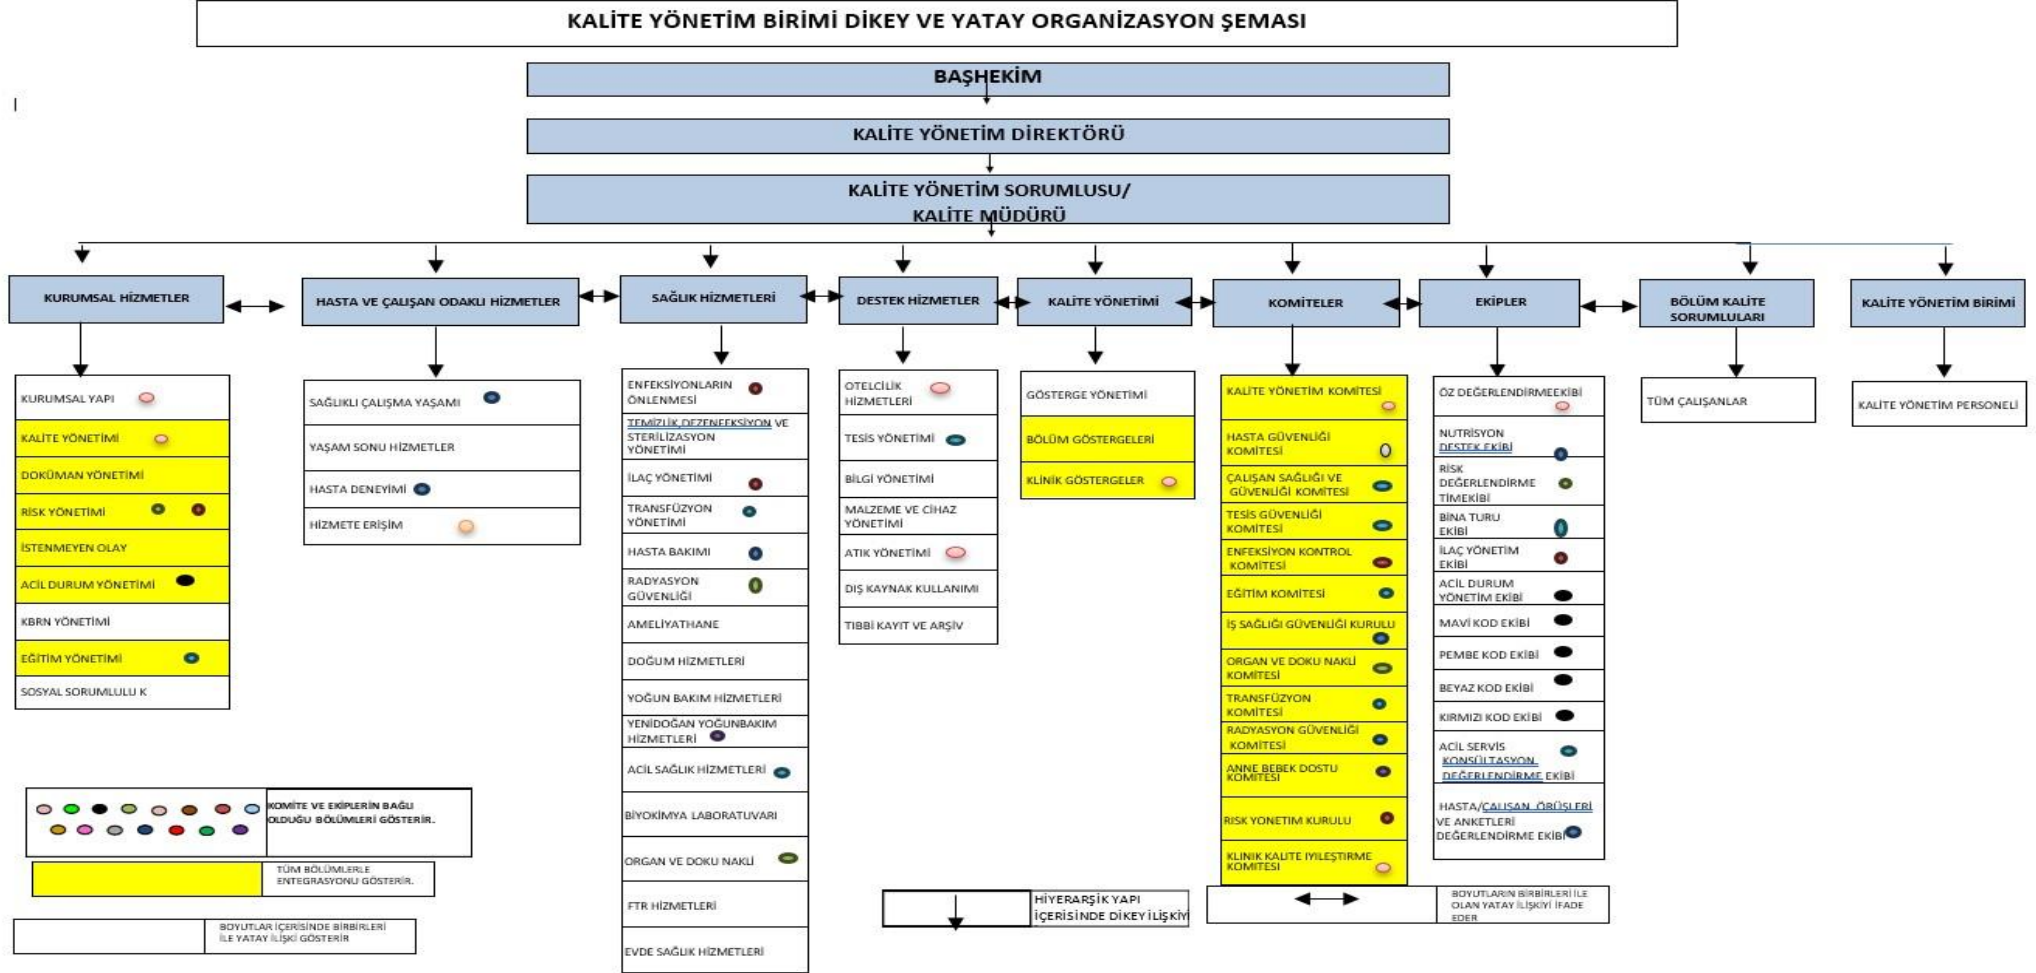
KALİTE YÖNETİM BİRİMİ DİKEY VE YATAY ORGANİZASYON ŞEMASI

BAŞHEKİM

KALİTE YÖNETİM DİREKTÖRÜ

KALİTE YÖNETİM SORUMLUSU/ KALİTE MÜDÜRÜ

KURUMSAL HİZMETLER

KURUMSAL YAPI
KALİTE YÖNETİMİ
DOKÜMAN YÖNETİMİ
RİSK YÖNETİMİ
İSTENMEYEN OLAY
ACİL DURUM YÖNETİMİ
KBRN YÖNETİMİ
EĞİTİM YÖNETİMİ
SOSYAL SORUMLULU K

HASTA VE ÇALIŞAN ODAKLI HİZMETLER

SAĞLIKLI ÇALIŞMA YAŞAMI
YAŞAM SONU HİZMETLER
HASTA DENEYİMİ
HİZMETE ERİŞİM

SAĞLIK HİZMETLERİ

ENFEKSİYONLARIN ÖNLENMESİ
TEMİZLİK,DEZENFEKSİYON VE STERİLİZASYON YÖNETİMİ
İLAÇ YÖNETİMİ
TRANSFÜZYON YÖNETİMİ
HASTA BAKIMI
RADYASYON GÜVENLİĞİ
AMELİYATHANE
DOĞUM HİZMETLERİ
YOĞUN BAKIM HİZMETLERİ
YENİDOĞAN YOĞUNBAKIM HİZMETLERİ
ACİL SAĞLIK HİZMETLERİ
BİYOKİMYA LABORATUVARI
ORGAN VE DOKU NAKLİ
FTR HİZMETLERİ
EVDE SAĞLIK HİZMETLERİ

DESTEK HİZMETLER

OTELCİLİK HİZMETLERİ
TESİS YÖNETİMİ
BİLGİ YÖNETİMİ
MALZEME VE CİHAZ YÖNETİMİ
ATIK YÖNETİMİ
DIŞ KAYNAK KULLANIMI
TIBBİ KAYIT VE ARŞİV

KALİTE YÖNETİMİ

GÖSTERGE YÖNETİMİ
BÖLÜM GÖSTERGELERİ
KLİNİK GÖSTERGELER

KOMİTELER

KALİTE YÖNETİM KOMİTESİ
HASTA GÜVENLİĞİ KOMİTESİ
ÇALIŞAN SAĞLIĞI VE GÜVENLİĞİ KOMİTESİ
TESİS GÜVENLİĞİ KOMİTESİ
ENFEKSİYON KONTROL KOMİTESİ
EĞİTİM KOMİTESİ
İŞ SAĞLIĞI GÜVENLİĞİ KURULU
ORGAN VE DOKU NAKLİ KOMİTESİ
TRANSFÜZYON KOMİTESİ
RADYASYON GÜVENLİĞİ KOMİTESİ
ANNE BEBEK DOSTU KOMİTESİ
RİSK YÖNETİM KURULU
KLİNİK KALİTE İYİLEŞTİRME KOMİTESİ

EKİPLER

ÖZ DEĞERLENDİRMEEKİBİ
NUTRİSYON DESTEK EKİBİ
RİSK DEĞERLENDİRME TİMEKİBİ
BİNA TURU EKİBİ
İLAÇ YÖNETİM EKİBİ
ACİL DURUM YÖNETİM EKİBİ
MAVİ KOD EKİBİ
PEMBE KOD EKİBİ
BEYAZ KOD EKİBİ
KIRMIZI KOD EKİBİ
ACİL SERVİS KONSÜLTASYON DEĞERLENDİRME EKİBİ
HASTA/ÇALIŞAN ÖRÜŞLERİ VE ANKETLERİ DEĞERLENDİRME EKİBİ

BÖLÜM KALİTE SORUMLULARI

TÜM ÇALIŞANLAR

KALİTE YÖNETİM BİRİMİ

KALİTE YÖNETİM PERSONELİ

KOMİTE VE EKİPLERİN BAĞLI OLDUĞU BÖLÜMLERİ GÖSTERİR.

TÜM BÖLÜMLERLE ENTEGRASYONU GÖSTERİR.

BOYUTLAR İÇERİSİNDE BİRBİRLERİ İLE YATAY İLİŞKİ GÖSTERİR

HİYERARŞİK YAPI İÇERİSİNDE DİKEY İLİŞKİYİ

BOYUTLARIN BİRBİRLERİ İLE OLAN YATAY İLİŞKİYİ İFADE EDER